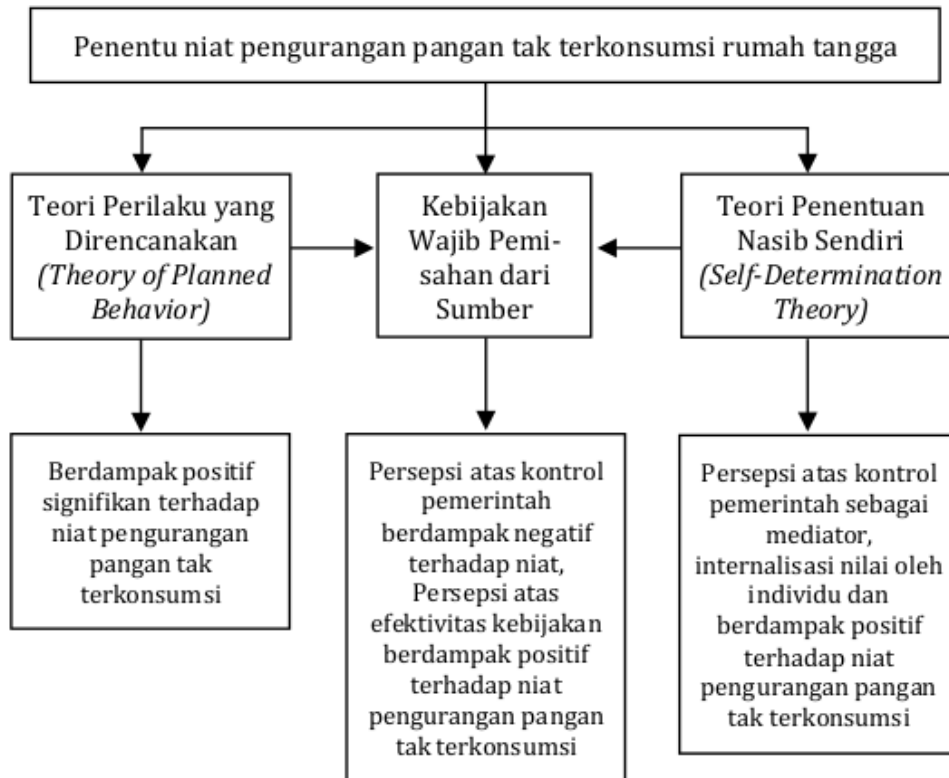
Penentu niat pengurangan pangan tak terkonsumsi rumah tangga

Teori Perilaku yang Direncanakan *(Theory of Planned Behavior)*

Kebijakan Wajib Pemisahan dari Sumber

Teori Penentuan Nasib Sendiri *(Self-Determination Theory)*

Berdampak positif signifikan terhadap niat pengurangan pangan tak terkonsumsi

Persepsi atas kontrol pemerintah berdampak negatif terhadap niat, Persepsi atas efektivitas kebijakan berdampak positif terhadap niat pengurangan pangan tak terkonsumsi

Persepsi atas kontrol pemerintah sebagai mediator, internalisasi nilai oleh individu dan berdampak positif terhadap niat pengurangan pangan tak terkonsumsi